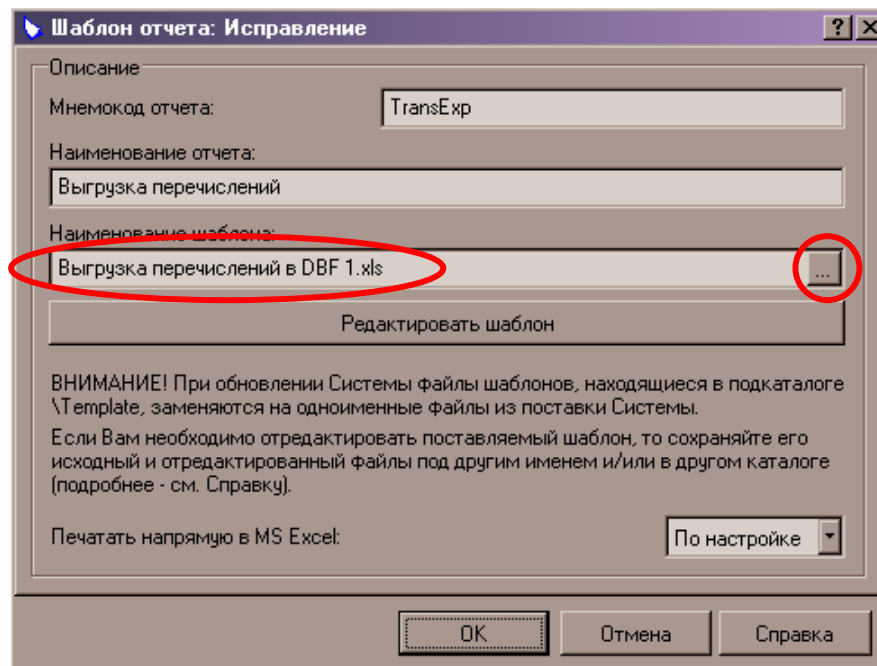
Шаблон отчета: Исправление

?

Описание

Мнемокод отчета:

TransExp

Наименование отчета:

Выгрузка перечислений

Наименование шаблона:

Выгрузка перечислений в DBF 1.xls

...

Редактировать шаблон

ВНИМАНИЕ! При обновлении Системы файлы шаблонов, находящиеся в подкаталоге \Template, заменяются на одноименные файлы из поставки Системы.

Если Вам необходимо отредактировать поставляемый шаблон, то сохраняйте его исходный и отредактированный файлы под другим именем и/или в другом каталоге (подробнее - см. Справку).

Печатать напрямую в MS Excel:

По настройке

OK

Отмена

Справка